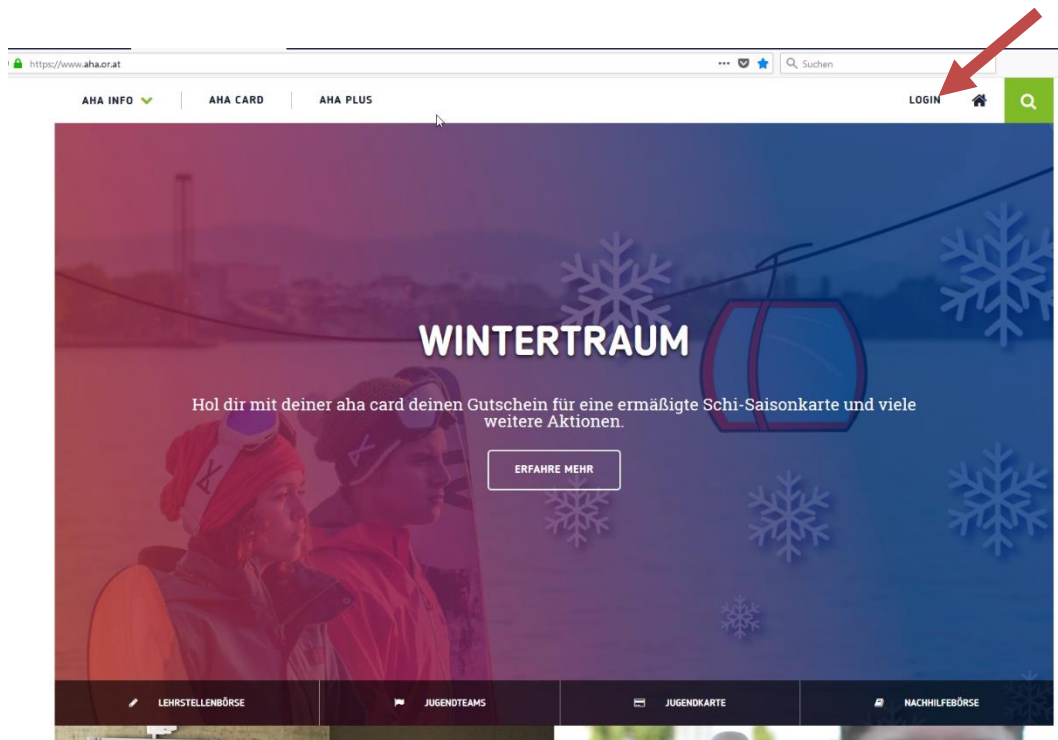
https://www.aha.or.at

Suchen

AHA INFO

AHA CARD

AHA PLUS

LOGIN

WINTERTRAUM

Hol dir mit deiner aha card deinen Gutschein für eine ermäßigte Schi-Saisonkarte und viele weitere Aktionen.

ERFAHRE MEHR

LEHRSTELLENBÖRSE

JUGENDTEAMS

JUGENDKARTE

NACHHILFEBÖRSE